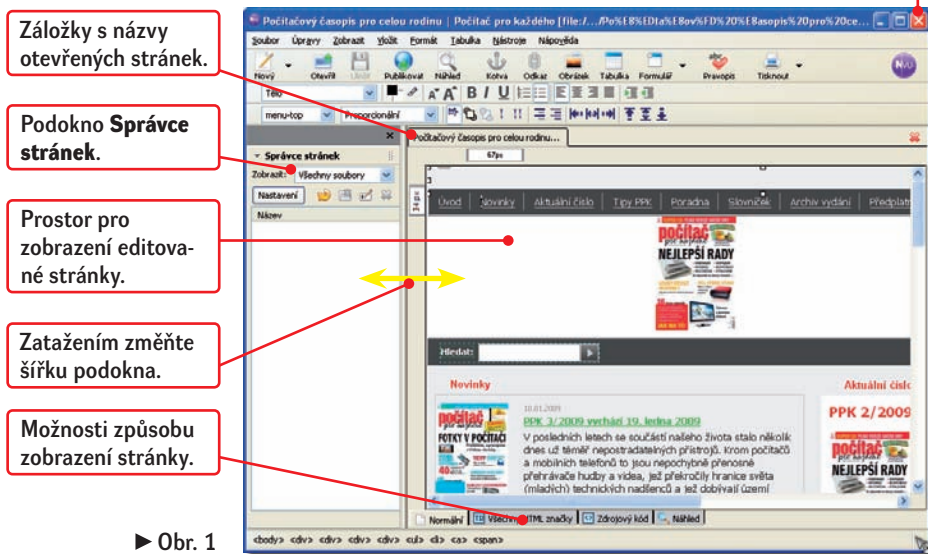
Záložky s názvy otevřených stránek.

Podokno Správce stránek.

Prostor pro zobrazení editované stránky.

Zatažením změňte šířku podokna.

Možnosti způsobu zobrazení stránky.

► Obr. 1

Počítačový časopis pro celou rodinu | Počítač pro každého [file:/.../Po%E8%EDta%E8ov%FD%20%E8asopis%20pro%20ce...

Soubor Úpravy Zobrazit Vložit Formát Tabulka Nástroje Nápověda

Nový Otevřít Uložit Publikovat Náhled Kotva Odkaz Obrázek Tabulka Formulář Pravopis Tisknout

Tělo

menu-top Proporcionální

B I U

Počítačový časopis pro celou rodinu...

67px

Správce stránek

Zobrazit: Všechny soubory

Nastavení

Název

Úvod | Novinky | Aktuální číslo | Tipy PPK | Poradna | Slovníček | Archiv vydání | Předplat

počítač pro každého

NEJLEPŠÍ RADY

Hledat:

Novinky

Aktuální číslo

10.01.2009

PPK 3/2009 vychází 19. ledna 2009

V posledních letech se součástí našeho života stalo několik dnes už téměř nepostradatelných přístrojů. Krom počítačů a mobilních telefonů to jsou nepochybně přenosné přehrávače hudby a videa, jež překročily hranice světa (mladých) technických nadšenců a jež dobývají území

PPK 2/2009

počítač

FOTKY V POČÍTAČI

NEJLEPŠÍ RADY

Normální | Všechny HTML značky | Zdrojový kód | Náhled

&lt;body&gt; &lt;div&gt; &lt;div&gt; &lt;div&gt; &lt;div&gt; &lt;ul&gt; &lt;li&gt; &lt;a&gt; &lt;span&gt;